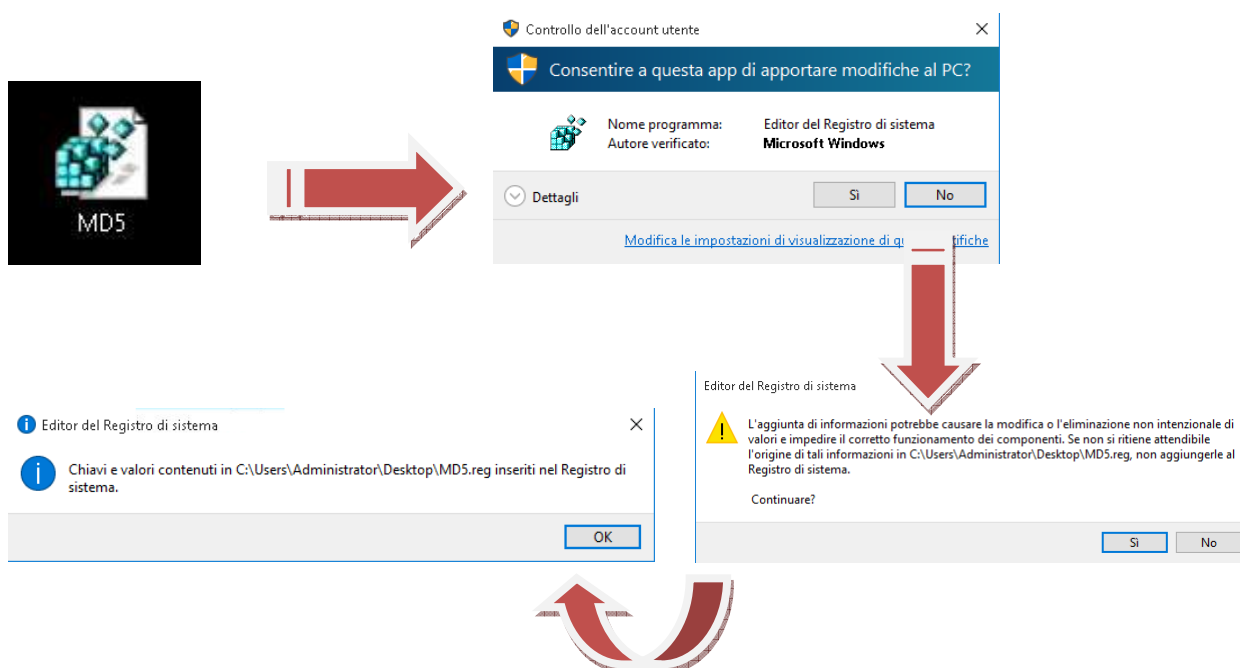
MD5

Controllo dell'account utente

Consentire a questa app di apportare modifiche al PC?

Nome programma: Editor del Registro di sistema
Autore verificato: Microsoft Windows

Dettagli

Sì

No

Modifica le impostazioni di visualizzazione di qu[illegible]tifiche

Editor del Registro di sistema

L'aggiunta di informazioni potrebbe causare la modifica o l'eliminazione non intenzionale di valori e impedire il corretto funzionamento dei componenti. Se non si ritiene attendibile l'origine di tali informazioni in C:\Users\Administrator\Desktop\MD5.reg, non aggiungerle al Registro di sistema.

Continuare?

Sì

No

Editor del Registro di sistema

Chiavi e valori contenuti in C:\Users\Administrator\Desktop\MD5.reg inseriti nel Registro di sistema.

OK